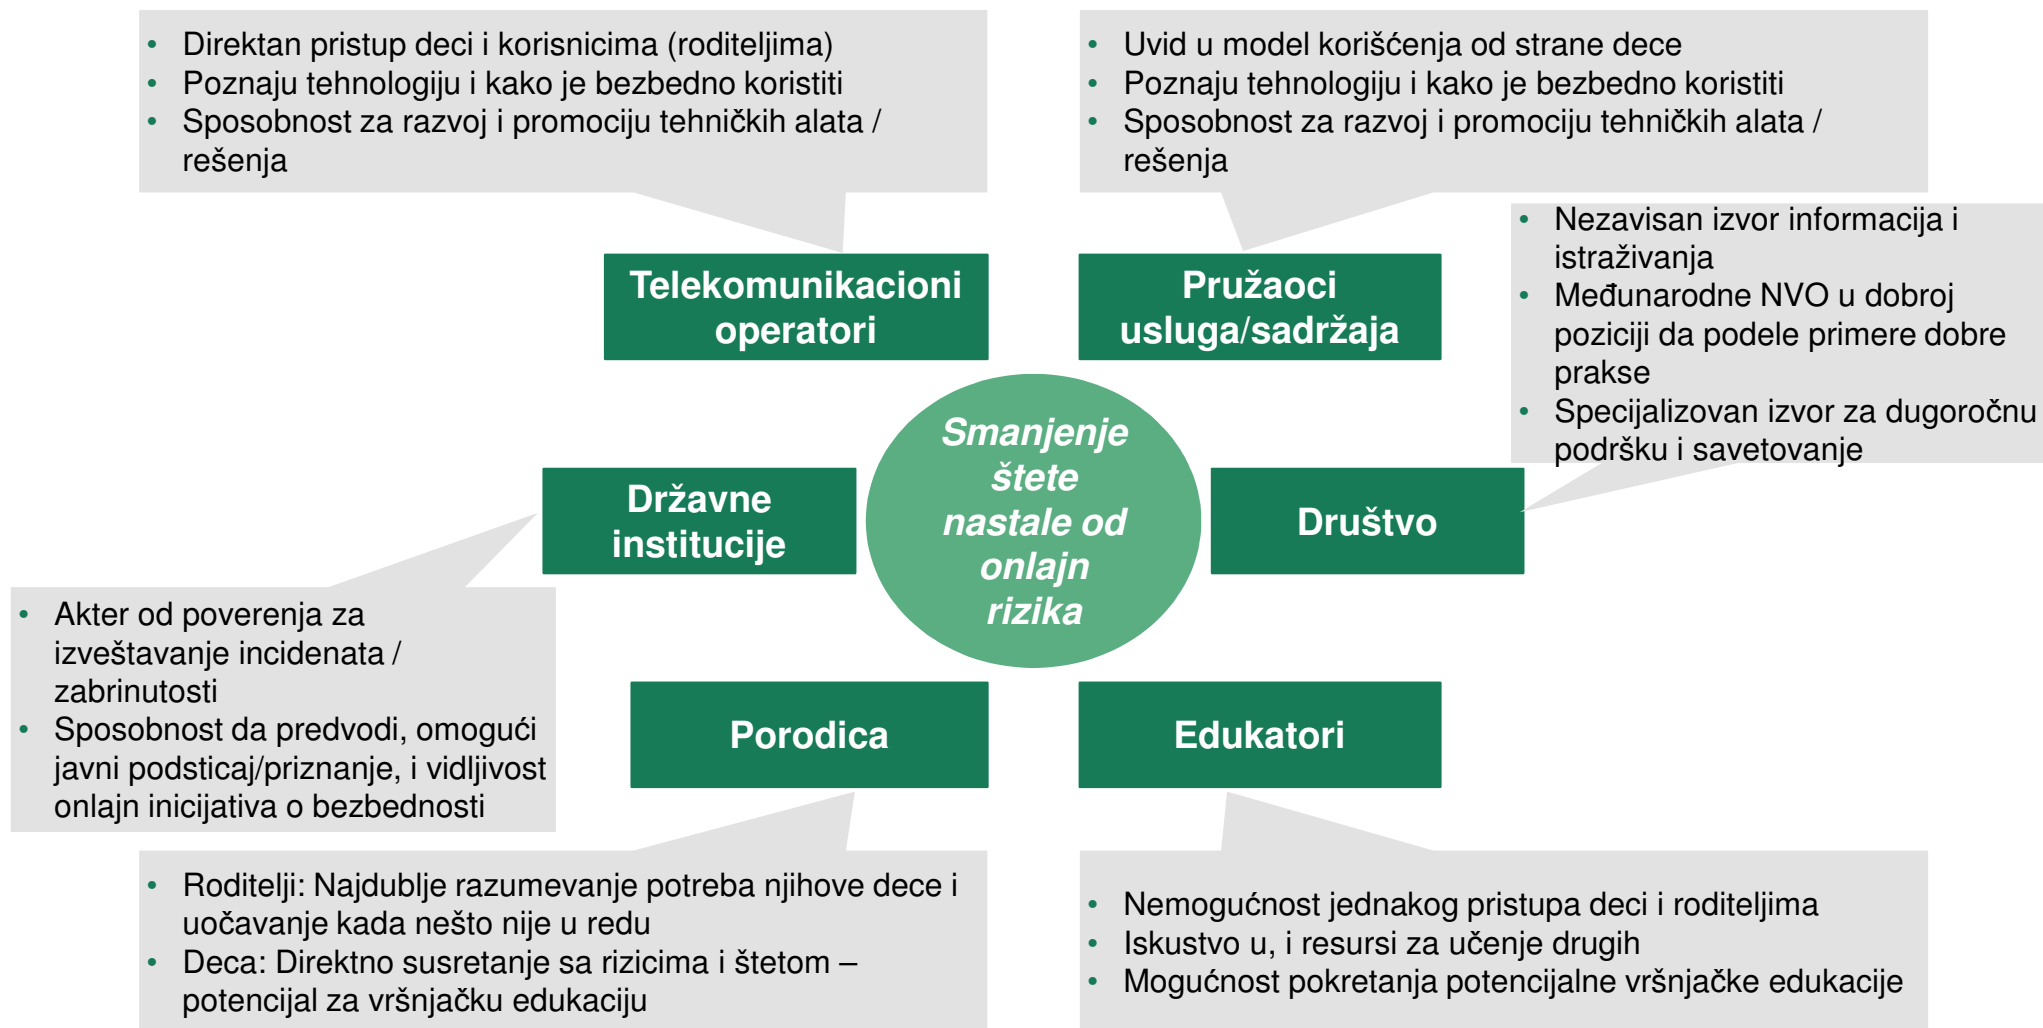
- Direktan pristup deci i korisnicima (roditeljima)
- Poznaju tehnologiju i kako je bezbedno koristiti
- Sposobnost za razvoj i promociju tehničkih alata / rešenja

- Uvid u model korišćenja od strane dece
- Poznaju tehnologiju i kako je bezbedno koristiti
- Sposobnost za razvoj i promociju tehničkih alata / rešenja

- Nezavisan izvor informacija i istraživanja
- Međunarodne NVO u dobroj poziciji da podele primere dobre prakse
- Specijalizovan izvor za dugoročnu podršku i savetovanje

Telekomunikacioni operatori

Pružaoci usluga/sadržaja

Smanjenje štete nastale od onlajn rizika

Državne institucije

Društvo

- Akter od poverenja za izveštavanje incidenata / zabrinutosti
- Sposobnost da predvodi, omogući javni podsticaj/priznanje, i vidljivost onlajn inicijativa o bezbednosti

Porodica

Edukatori

- Roditelji: Najdublje razumevanje potreba njihove dece i uočavanje kada nešto nije u redu
- Deca: Direktno susretanje sa rizicima i štetom – potencijal za vršnjačku edukaciju

- Nemogućnost jednakog pristupa deci i roditeljima
- Iskustvo u, i resursi za učenje drugih
- Mogućnost pokretanja potencijalne vršnjačke edukacije